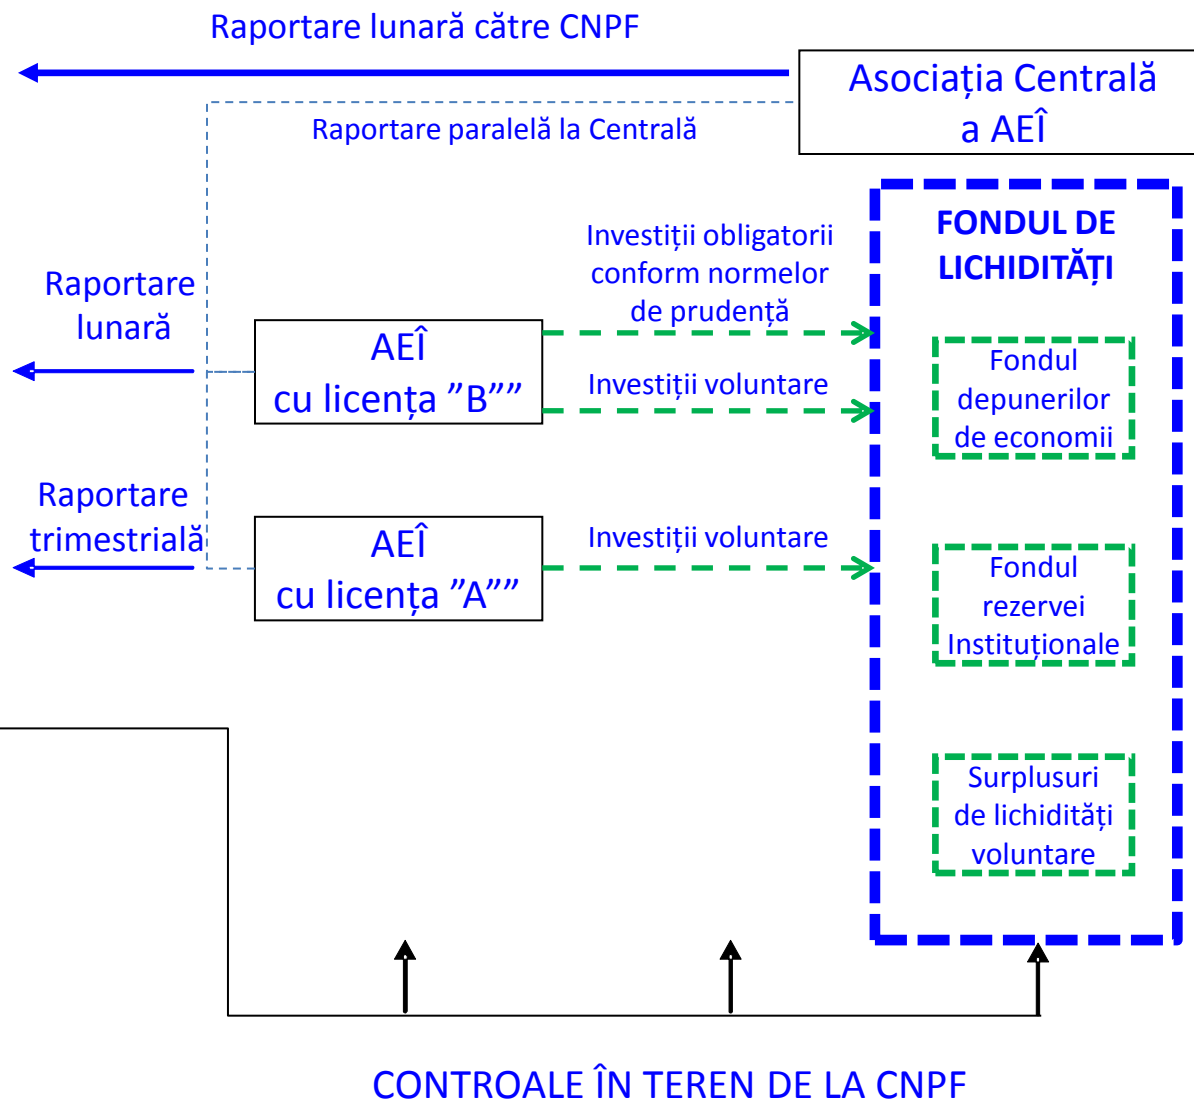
Raportare lunară către CNPF

Asociația Centrală a AEÎ

Raportare paralelă la Centrală

FONDUL DE LICHIDITĂȚI

Investiții obligatorii conform normelor de prudență

Raportare lunară

AEÎ cu licența ”B””

Investiții voluntare

Fondul depunerilor de economii

Raportare trimestrială

AEÎ cu licența ”A””

Investiții voluntare

Fondul rezervei Instituționale

Surplusuri de lichidități voluntare

CONTROALE ÎN TEREN DE LA CNPF